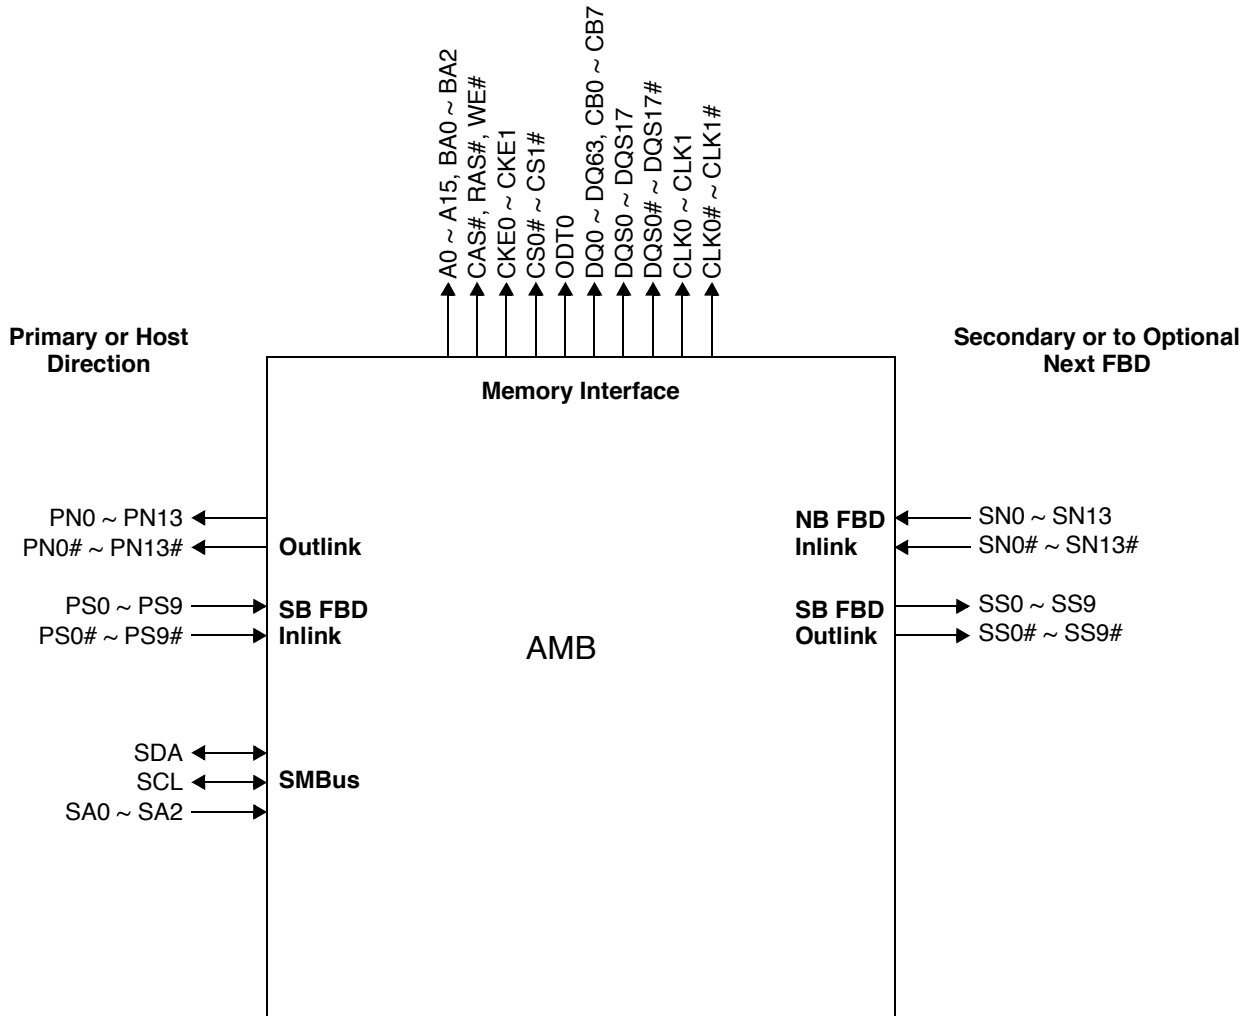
A0 ~ A15, BA0 ~ BA2
CAS#, RAS#, WE#
CKE0 ~ CKE1
CS0# ~ CS1#
ODT0
DQ0 ~ DQ63, CB0 ~ CB7
DQS0 ~ DQS17
DQS0# ~ DQS17#
CLK0 ~ CLK1
CLK0# ~ CLK1#

Primary or Host Direction

Secondary or to Optional Next FBD

Memory Interface

PN0 ~ PN13
PN0# ~ PN13#
Outlink

PS0 ~ PS9
PS0# ~ PS9#
SB FBD Inlink

NB FBD Inlink
SN0 ~ SN13
SN0# ~ SN13#

SB FBD Outlink
SS0 ~ SS9
SS0# ~ SS9#

AMB

SDA
SCL
SA0 ~ SA2
SMBus